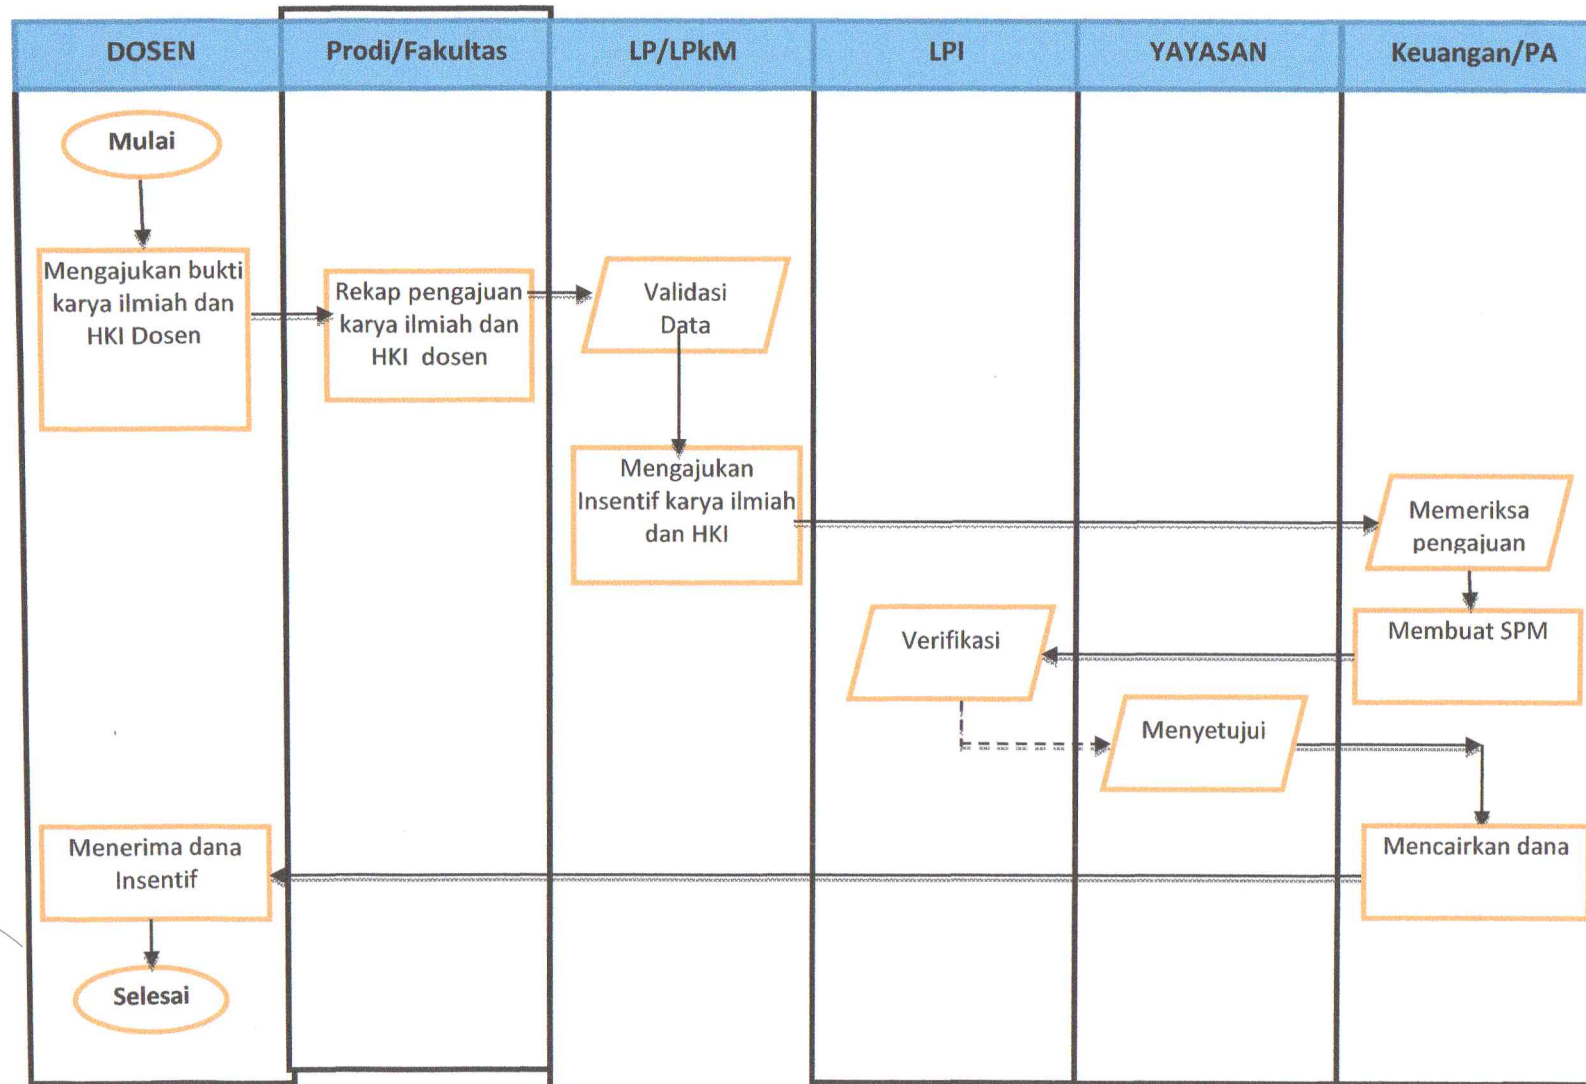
| DOSEN | Prodi/Fakultas | LP/LPkM | LPI | YAYASAN | Keuangan/PA |
|---|---|---|---|---|---|

Mulai

Mengajukan bukti karya ilmiah dan HKI Dosen

Rekap pengajuan karya ilmiah dan HKI dosen

Validasi Data

Mengajukan Insentif karya ilmiah dan HKI

Memeriksa pengajuan

Membuat SPM

Verifikasi

Menyetujui

Mencairkan dana

Menerima dana Insentif

Selesai